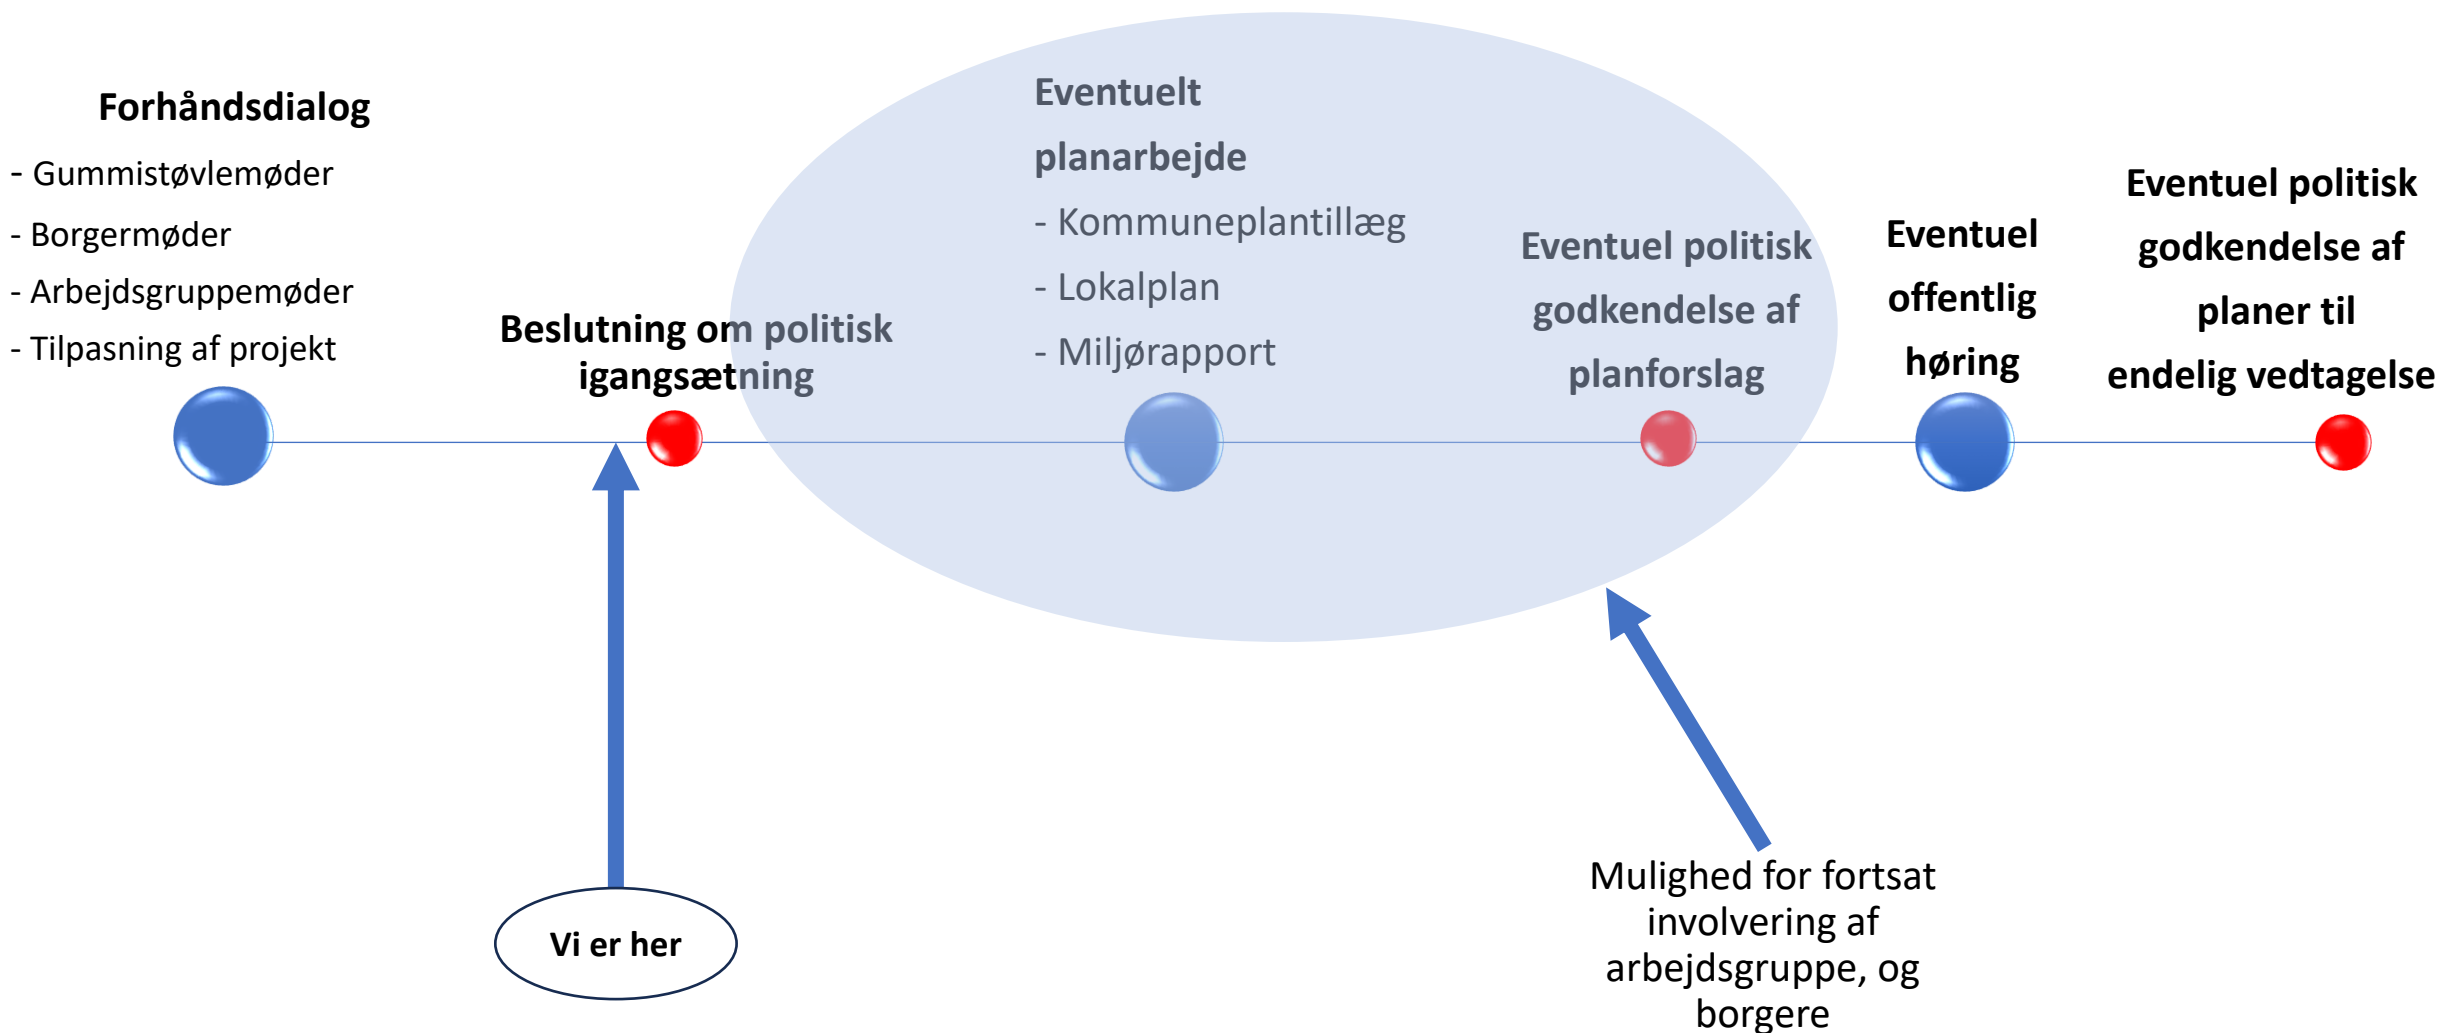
Forhåndsdialog
- Gummistøvlemøder
- Borgermøder
- Arbejdsgruppemøder
- Tilpasning af projekt

Beslutning om politisk igangsætning

Eventuelt planarbejde
- Kommuneplantillæg
- Lokalplan
- Miljørapport

Eventuel politisk godkendelse af planforslag

Eventuel offentlig høring

Eventuel politisk godkendelse af planer til endelig vedtagelse

Vi er her

Mulighed for fortsat involvering af arbejdsgruppe, og borgere